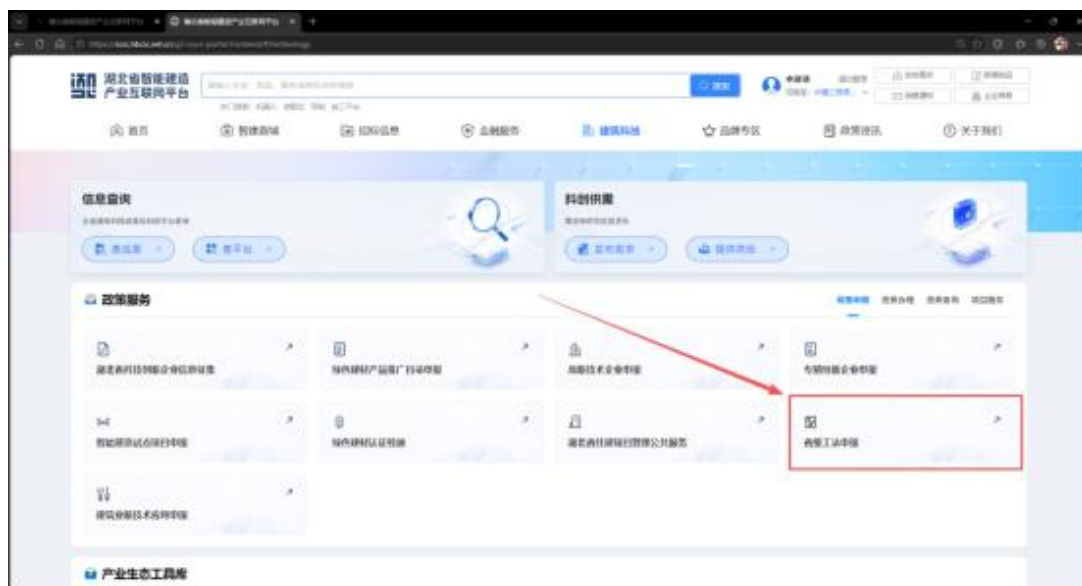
湖北省智能建造
产业互联网平台

首页
智慧商城
招投信息
金融服务
建筑科技
品牌专区
政策法讯
关于我们

信息查询
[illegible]
查成果
查平台

科创供需
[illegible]
发布需求
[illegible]

政策服务
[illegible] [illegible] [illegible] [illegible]

湖北省科技创新企业信息征集
绿色建材产品推广目录申报
高新技术企业申报
专精特新企业申报
智能建造试点项目申报
绿色建材认证特派
湖北省住建项目管理公共服务
省级工法申报
建筑业新技术应用申报

产业生态工具库